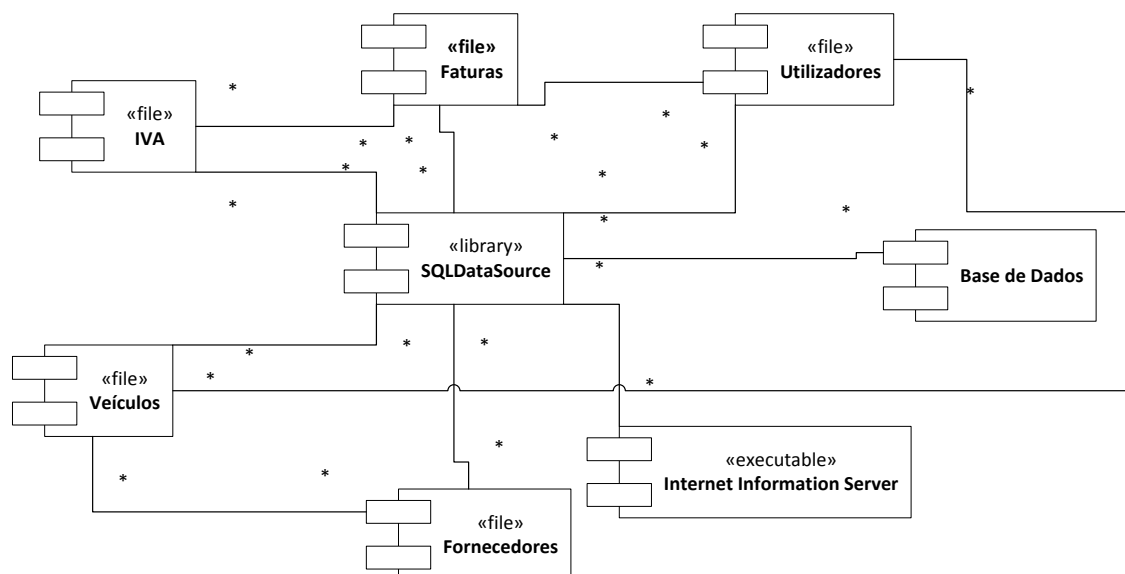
«file»
Faturas

«file»
Utilizadores

«file»
IVA

«library»
SQLDataSource

Base de Dados

«file»
Veículos

«executable»
Internet Information Server

«file»
Fornecedores

*
*
*
*
*
*
*
*
*
*
*
*
*
*
*
*
*
*
*
*
*
*